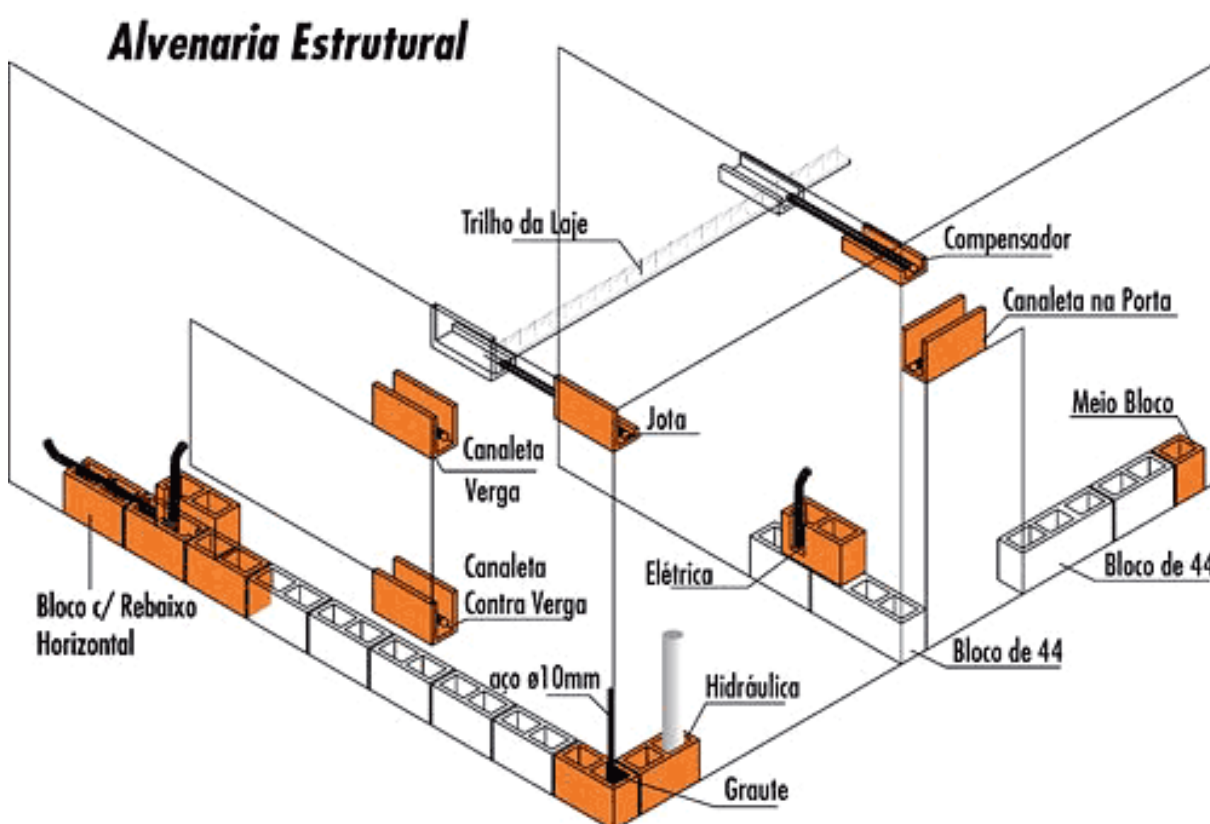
Alvenaria Estrutural

Trilho da Laje

Compensador

Canaleta na Porta

Meio Bloco

Jota

Canaleta Verga

Canaleta Contra Verga

Elétrica

Bloco de 44

Bloco de 44

Bloco c/ Rebaixo Horizontal

aço ø10mm

Hidráulica

Graute